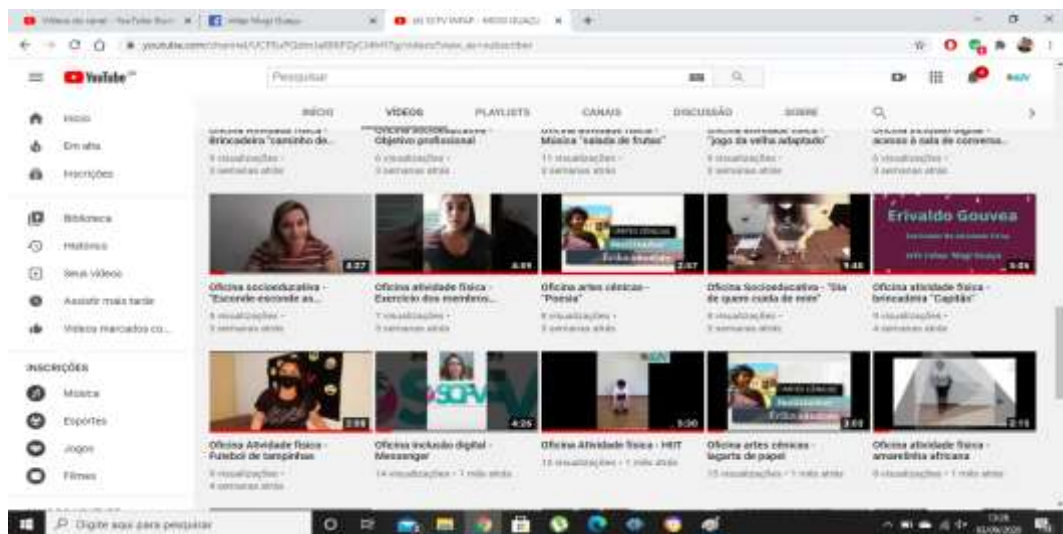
Vídeos do canal - YouTube Stud | Irmão Miogi Guaçu | (4) SCFV MIRAP - MOGI GUAÇU

youtube.com/channel/UCPfu7Q/videos?view_as=subscriber

YouTube BR

Pesquisar

Início
Em alta
Inscrições
Biblioteca
Histórico
Seus vídeos
Assistir mais tarde
Vídeos marcados co...

INSCRIÇÕES
Música
Esportes
Jogos
Filmes

INÍCIO VÍDEOS PLAYLISTS CANAIS DISCUSSÃO SOBRE

Oficina Atividade física - Brincadeira "caminho de...
Oficina socioeducativa - Objetivo profissional
Oficina atividade física - Música "salada de frutas"
Oficina atividade física - "jogo da velha adaptado"
Oficina inclusão digital - acesso à sala de conversa...

4:27
4:49
2:57
1:46
3:45

Erivaldo Gouvea

Oficina socioeducativa - "Esconde-esconde as...
Oficina atividade física - Exercício dos membros...
Oficina artes cênicas - "Poesia"
Oficina Socioeducativa - "Dia de quem cuida de mim"
Oficina atividade física - brincadeira "Capitão"

2:55
4:25
3:30
3:03
2:15

Oficina Atividade física - Futebol de tampinhas
Oficina inclusão digital - Messenger
Oficina Atividade física - HIIT
Oficina artes cênicas - lagarta de papel
Oficina atividade física - amarelinha africana

14 visualizações • 1 mês atrás
15 visualizações • 1 mês atrás
15 visualizações • 1 mês atrás

Digite aqui para pesquisar